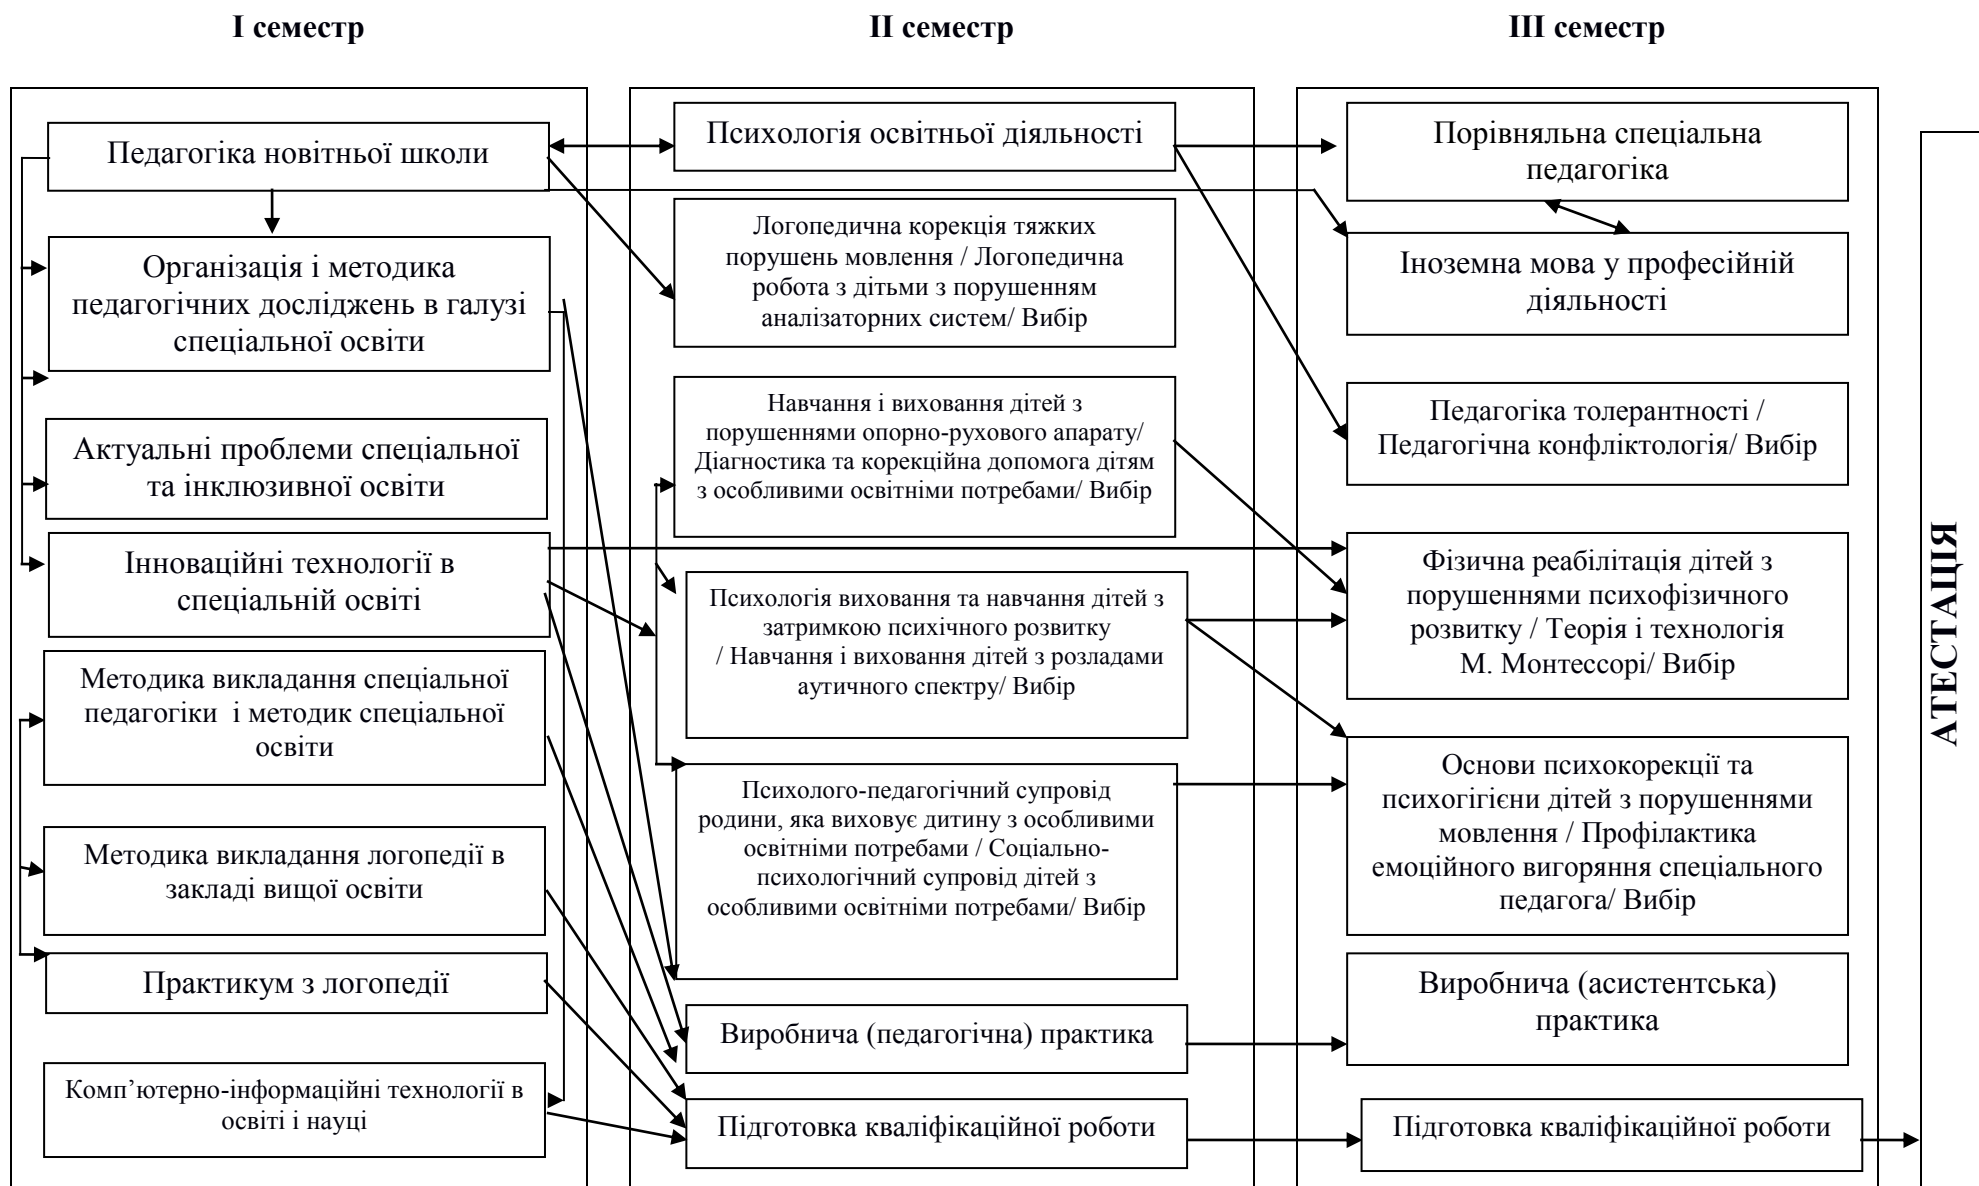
I семестр

II семестр

III семестр

Педагогіка новітньої школи

Організація і методика педагогічних досліджень в галузі спеціальної освіти

Актуальні проблеми спеціальної та інклюзивної освіти

Інноваційні технології в спеціальній освіті

Методика викладання спеціальної педагогіки і методик спеціальної освіти

Методика викладання логопедії в закладі вищої освіти

Практикум з логопедії

Комп'ютерно-інформаційні технології в освіті і науці

Психологія освітньої діяльності

Логопедична корекція тяжких порушень мовлення / Логопедична робота з дітьми з порушенням аналізаторних систем/ Вибір

Навчання і виховання дітей з порушеннями опорно-рухового апарату/ Діагностика та корекційна допомога дітям з особливими освітніми потребами/ Вибір

Психологія виховання та навчання дітей з затримкою психічного розвитку / Навчання і виховання дітей з розладами аутичного спектру/ Вибір

Психолого-педагогічний супровід родини, яка виховує дитину з особливими освітніми потребами / Соціально-психологічний супровід дітей з особливими освітніми потребами/ Вибір

Виробнича (педагогічна) практика

Підготовка кваліфікаційної роботи

Порівняльна спеціальна педагогіка

Іноземна мова у професійній діяльності

Педагогіка толерантності / Педагогічна конфліктологія/ Вибір

Фізична реабілітація дітей з порушеннями психофізичного розвитку / Теорія і технологія М. Монтессорі/ Вибір

Основи психокорекції та психогігієни дітей з порушеннями мовлення / Профілактика емоційного вигоряння спеціального педагога/ Вибір

Виробнича (асистентська) практика

Підготовка кваліфікаційної роботи

АТЕСТАЦІЯ